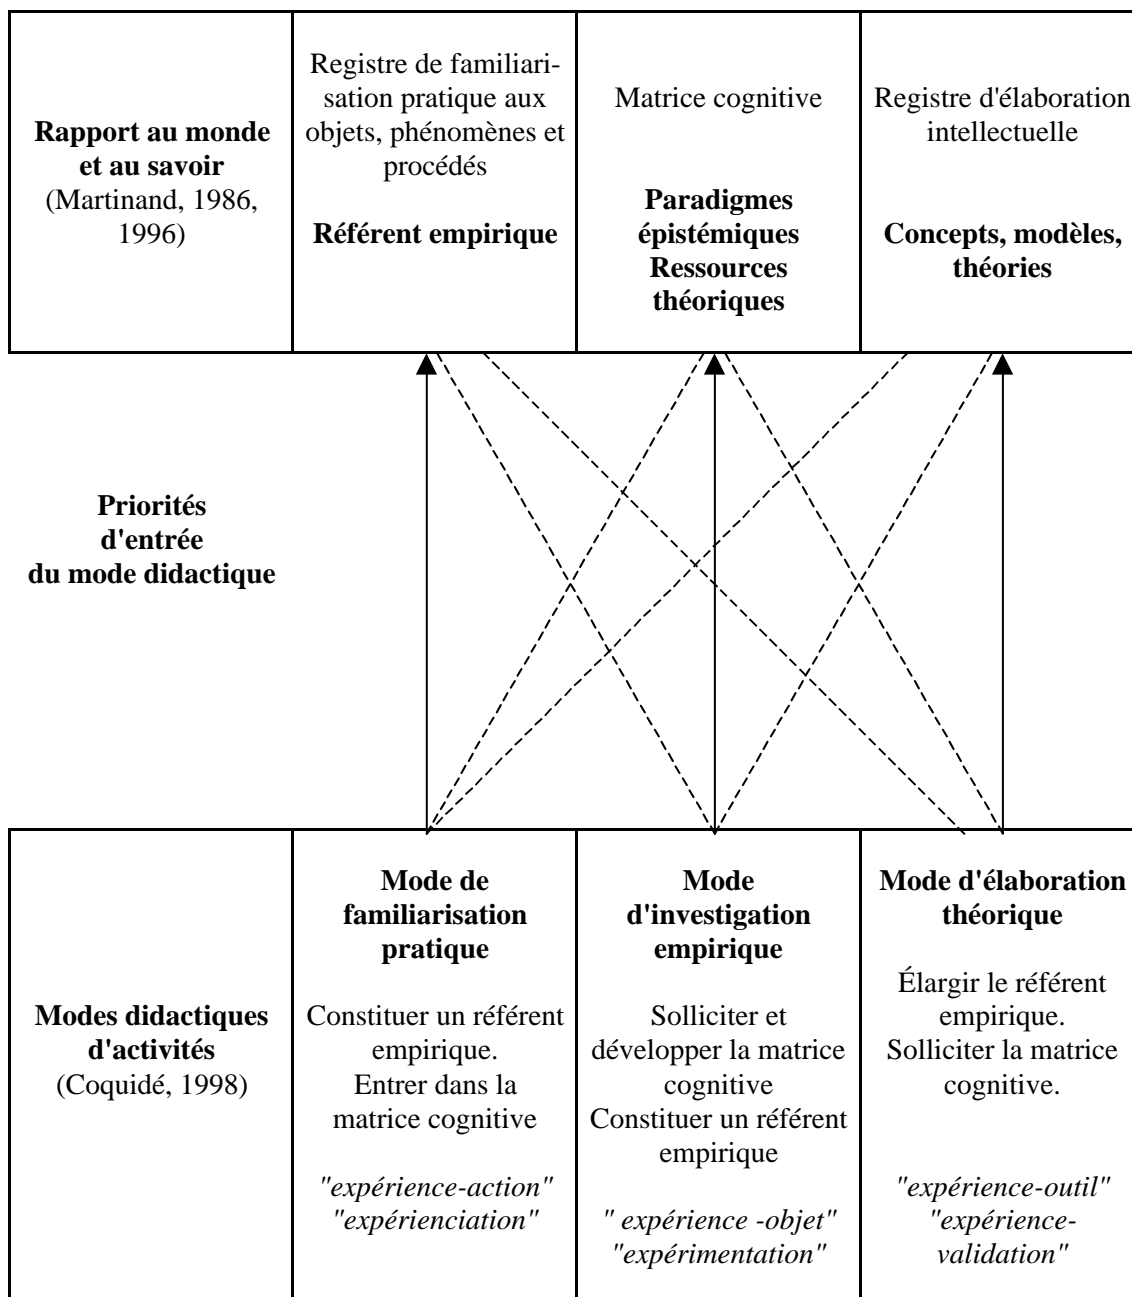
| **Rapport au monde et au savoir** (Martinand, 1986, 1996) | Registre de familiarisation pratique aux objets, phénomènes et procédés **Référent empirique** | Matrice cognitive **Paradigmes épistémiques Ressources théoriques** | Registre d'élaboration intellectuelle **Concepts, modèles, théories** |
|---|---|---|---|

**Priorités d'entrée du mode didactique**

| **Modes didactiques d'activités** (Coquidé, 1998) | **Mode de familiarisation pratique** Constituer un référent empirique. Entrer dans la matrice cognitive *"expérience-action" "expérienciation"* | **Mode d'investigation empirique** Solliciter et développer la matrice cognitive Constituer un référent empirique *" expérience -objet" "expérimentation"* | **Mode d'élaboration théorique** Élargir le référent empirique. Solliciter la matrice cognitive. *"expérience-outil" "expérience-validation"* |
|---|---|---|---|